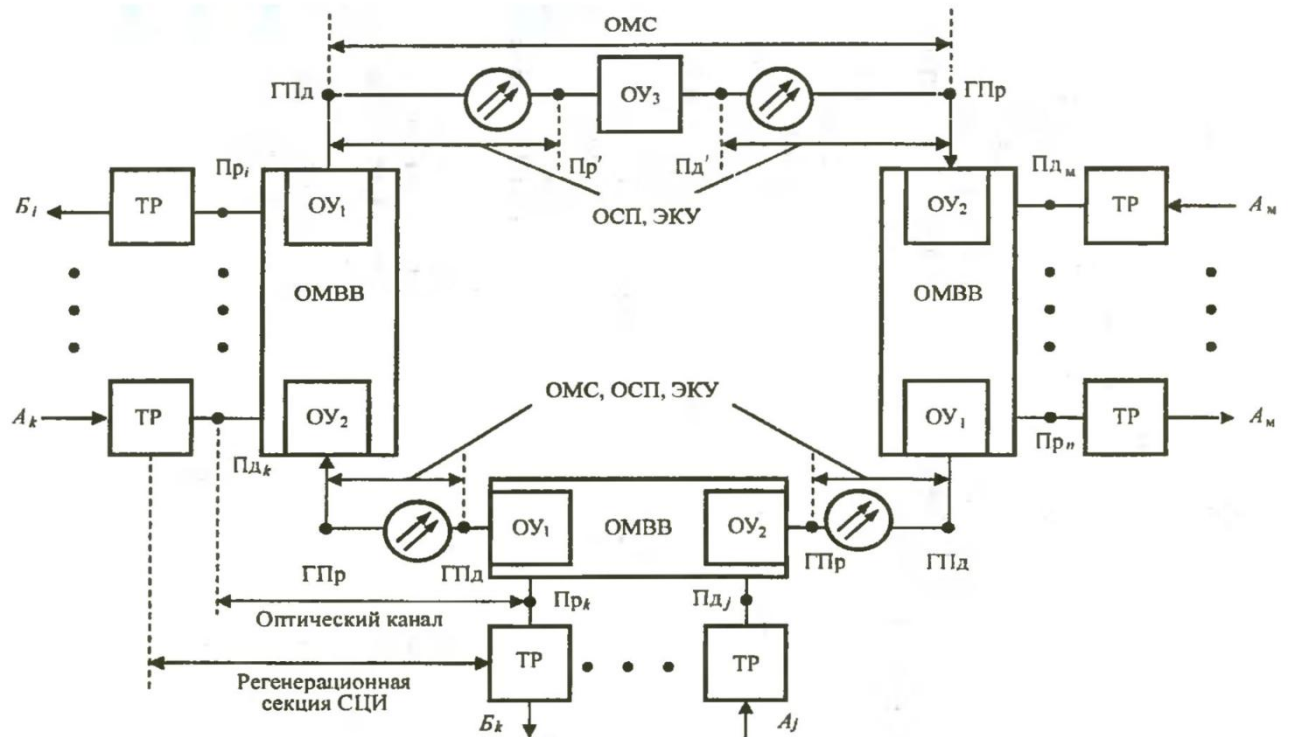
ОМС

ГПд

ОУ$_3$

ГПр

Пр$_i$

Пр′

Пд′

Пд$_м$

$Б_i$

ТР

ОУ$_1$

ОСП, ЭКУ

ОУ$_2$

ТР

$А_м$

ОМВВ

ОМВВ

ОМС, ОСП, ЭКУ

$А_k$

ТР

ОУ$_2$

ОУ$_1$

ТР

$А_м$

Пд$_k$

Пр$_n$

ОУ$_1$

ОМВВ

ОУ$_2$

ГПр

ГПд

ГПр

ГПд

Пр$_k$

Пд$_j$

Оптический канал

ТР

ТР

Регенерационная секция СЦИ

$Б_k$

$А_j$